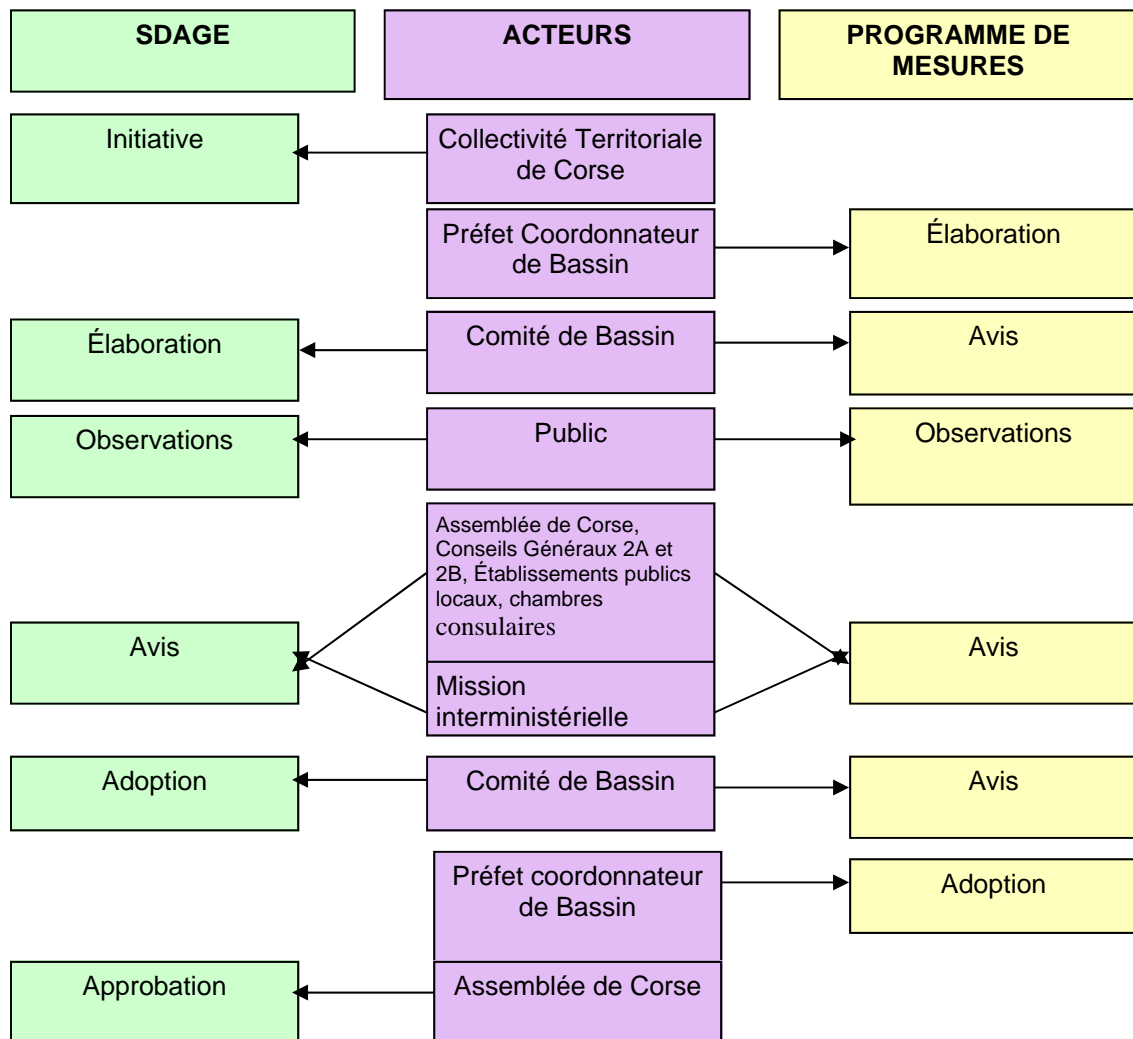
| SDAGE | ACTEURS | PROGRAMME DE MESURES |
|---|---|---|
| Initiative | Collectivité Territoriale de Corse | |
| | Préfet Coordonnateur de Bassin | Élaboration |
| Élaboration | Comité de Bassin | Avis |
| Observations | Public | Observations |
| Avis | Assemblée de Corse, Conseils Généraux 2A et 2B, Établissements publics locaux, chambres consulaires | Avis |
| | Mission interministérielle | |
| Adoption | Comité de Bassin | Avis |
| | Préfet coordonnateur de Bassin | Adoption |
| Approbation | Assemblée de Corse | |